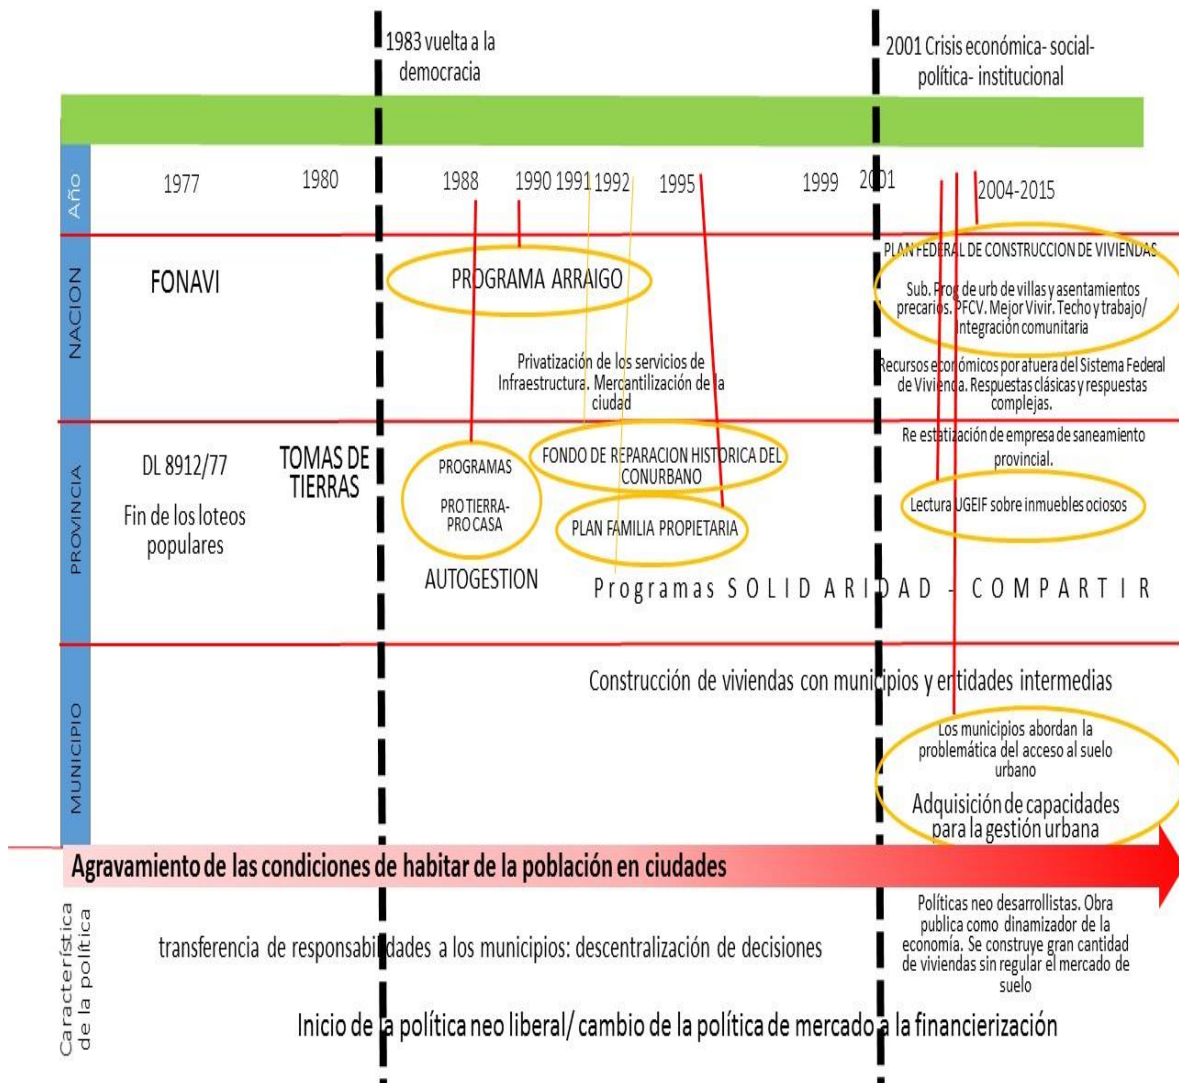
1983 vuelta a la democracia

2001 Crisis económica- social- política- institucional

Año

1977 1980 1988 1990 1991 1992 1995 1999 2001 2004-2015

NACION

FONAVI

PROGRAMA ARRAIGO

PLAN FEDERAL DE CONSTRUCCION DE VIVIENDAS

Sub. Prog de urb de villas y asentamientos precarios. PFCV. Mejor Vivir. Techo y trabajo/ Integración comunitaria

Privatización de los servicios de Infraestructura. Mercantilización de la ciudad

Recursos económicos por afuera del Sistema Federal de Vivienda. Respuestas clásicas y respuestas complejas.

PROVINCIA

DL 8912/77

Fin de los loteos populares

TOMAS DE TIERRAS

PROGRAMAS

PRO TIERRA- PRO CASA

AUTOGESTION

FONDO DE REPARACION HISTORICA DEL CONURBANO

PLAN FAMILIA PROPIETARIA

Re estatización de empresa de saneamiento provincial.

Lectura UGEIF sobre inmuebles ociosos

Programas SOLIDARIDAD - COMPARTIR

MUNICIPIO

Construcción de viviendas con municipios y entidades intermedias

Los municipios abordan la problemática del acceso al suelo urbano

Adquisición de capacidades para la gestión urbana

Agravamiento de las condiciones de habitar de la población en ciudades

Característica de la política

transferencia de responsabilidades a los municipios: descentralización de decisiones

Políticas neo desarrollistas. Obra publica como dinamizador de la economía. Se construye gran cantidad de viviendas sin regular el mercado de suelo

Inicio de la política neo liberal/ cambio de la política de mercado a la financierización